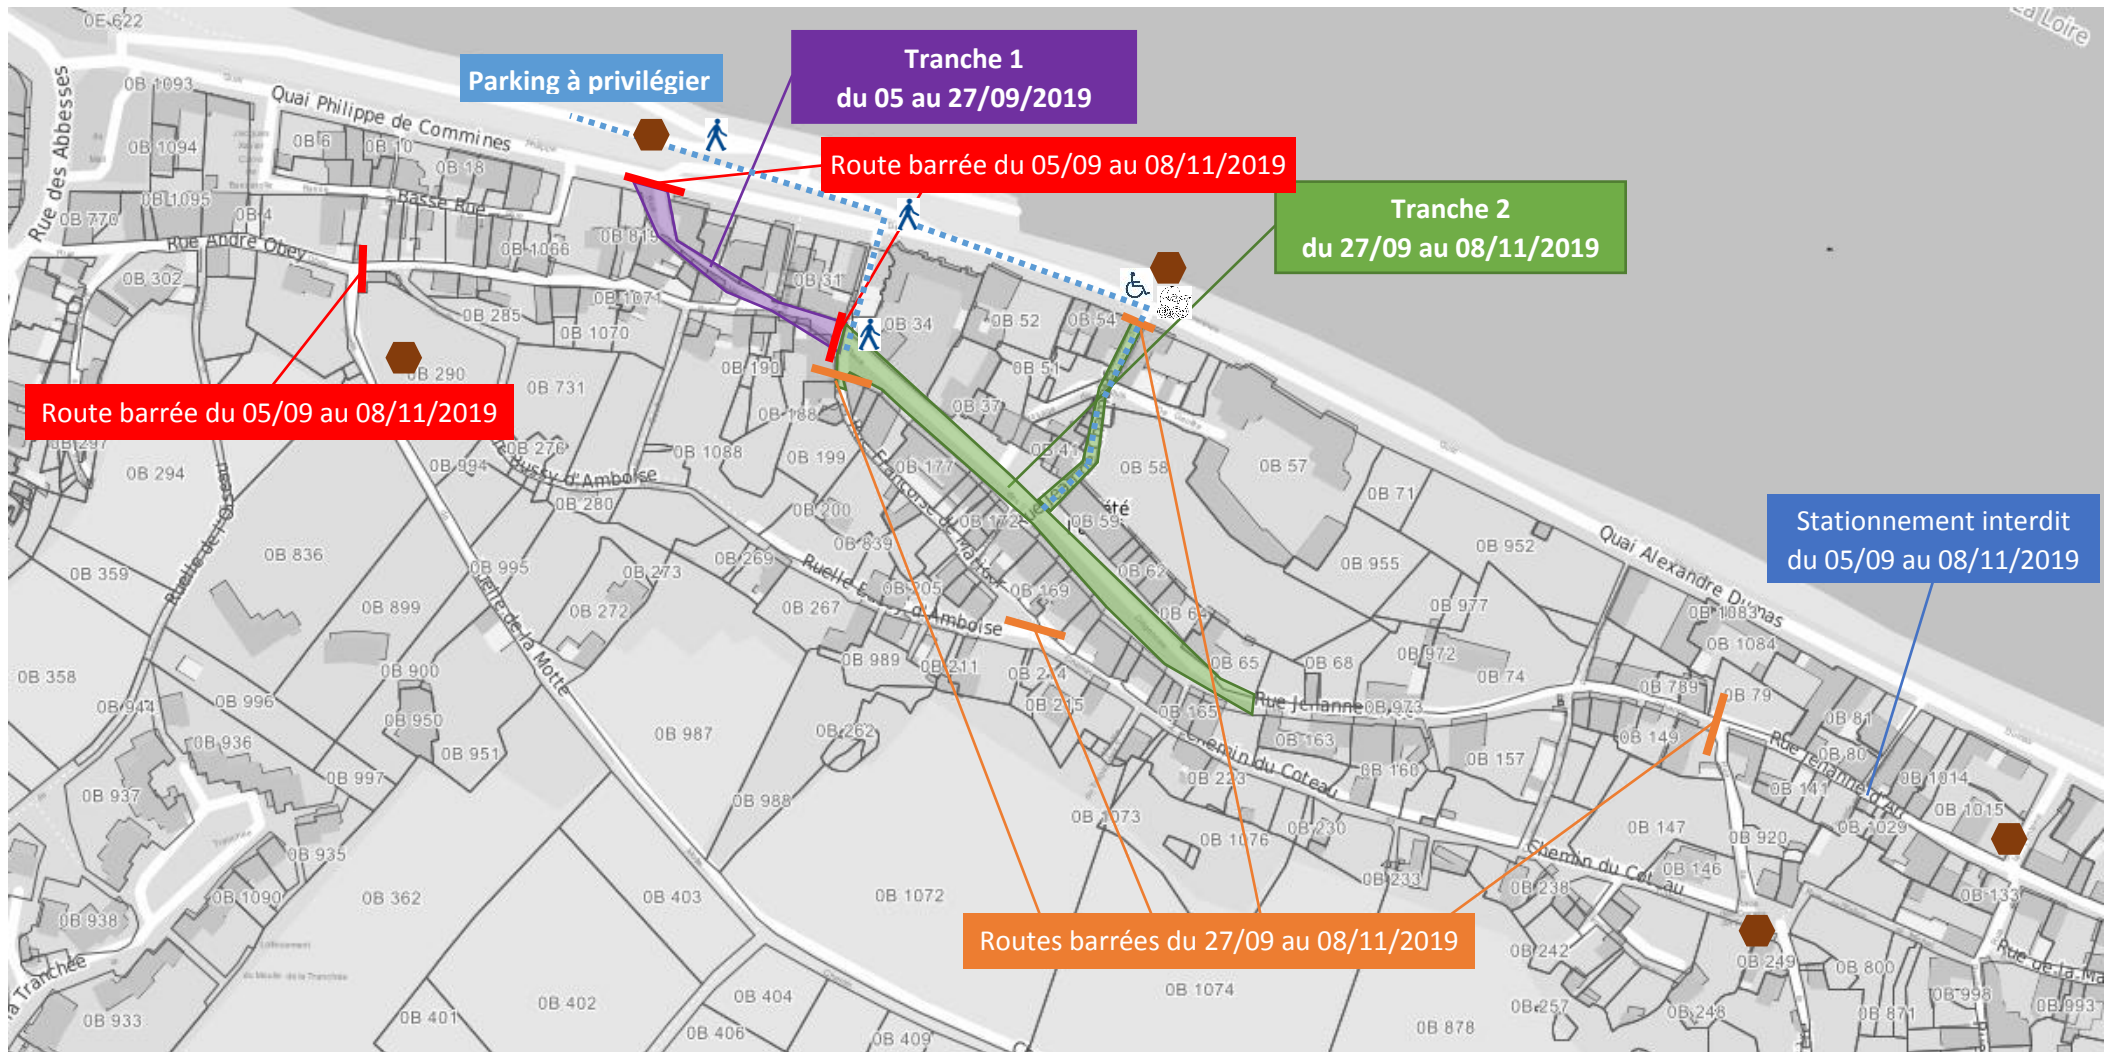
Parking à privilégier

Tranche 1
du 05 au 27/09/2019

Route barrée du 05/09 au 08/11/2019

Tranche 2
du 27/09 au 08/11/2019

Route barrée du 05/09 au 08/11/2019

Stationnement interdit
du 05/09 au 08/11/2019

Routes barrées du 27/09 au 08/11/2019

Quai Philippe de Commines
Rue des Abbesses
Basse Rue
Rue André Obey
Rue Gustave d'Amboise
Ruelle Bussy d'Amboise
Ruelle de la Motte
Quai Alexandre Dumas
Rue Jeanne
Rue Jehanne
Chemin du Coteau
Rue de la Ma
La Loire
La Tranchée

0E 622
0B 1093
0B 1094
0B 1095
0B 770
0B 6
0B 10
0B 18
0B 4
0B 1066
0B 819
0B 302
0B 285
0B 1071
0B 1070
0B 31
0B 290
0B 731
0B 190
0B 188
0B 34
0B 52
0B 54
0B 51
0B 37
0B 297
0B 294
0B 276
0B 994
0B 280
0B 1088
0B 199
0B 177
0B 41
0B 58
0B 57
0B 71
0B 200
0B 172
0B 59
0B 836
0B 359
0B 995
0B 273
0B 269
0B 839
0B 955
0B 952
0B 899
0B 272
0B 267
0B 205
0B 169
0B 62
0B 63
0B 977
0B 1083
0B 1084
0B 358
0B 900
0B 989
0B 211
0B 214
0B 65
0B 68
0B 972
0B 74
0B 789
0B 79
0B 944
0B 996
0B 950
0B 987
0B 262
0B 215
0B 165
0B 973
0B 81
0B 936
0B 951
0B 163
0B 149
0B 80
0B 937
0B 997
0B 988
0B 223
0B 168
0B 157
0B 141
0B 1014
0B 1015
0B 1073
0B 230
0B 147
0B 920
0B 1029
0B 935
0B 1076
0B 146
0B 362
0B 1090
0B 403
0B 1072
0B 233
0B 238
0B 133
0B 938
0B 242
0B 249
0B 800
0B 998
0B 402
0B 404
0B 1074
0B 257
0B 248
0B 871
0B 993
0B 933
0B 401
0B 406
0B 409
0B 878